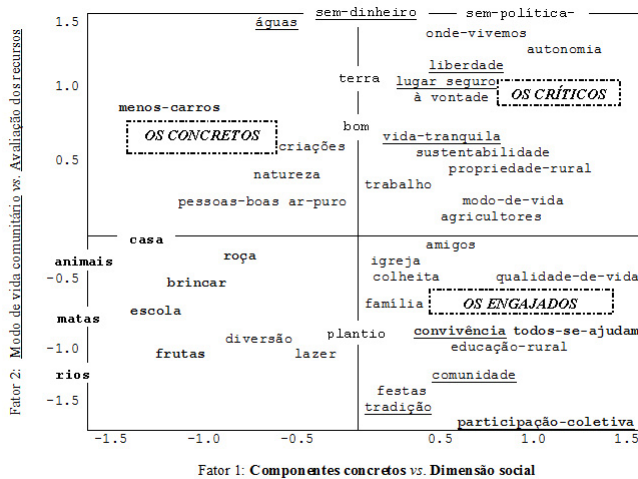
Fator 2: Modo de vida comunitário vs. Avaliação dos recursos

1.5
1.0
0.5
-0.5
-1.0
-1.5

sem-dinheiro
sem-política-
águas
onde-vivemos
autonomia
liberdade
terra
lugar seguro
OS CRÍTICOS
à vontade
menos-carros
bom
OS CONCRETOS
vida-tranquila
criações
sustentabilidade
natureza
propriedade-rural
trabalho
modo-de-vida
pessoas-boas
ar-puro
agricultores
casa
amigos
animais
roça
igreja
colheita
qualidade-de-vida
brincar
família
OS ENGAJADOS
escola
matas
plantio
convivência
todos-se-ajudam
diversão
educação-rural
frutas
lazer
rios
comunidade
festas
tradição
participação-coletiva

-1.5
-1.0
-0.5
0.5
1.0
1.5

Fator 1: Componentes concretos vs. Dimensão social